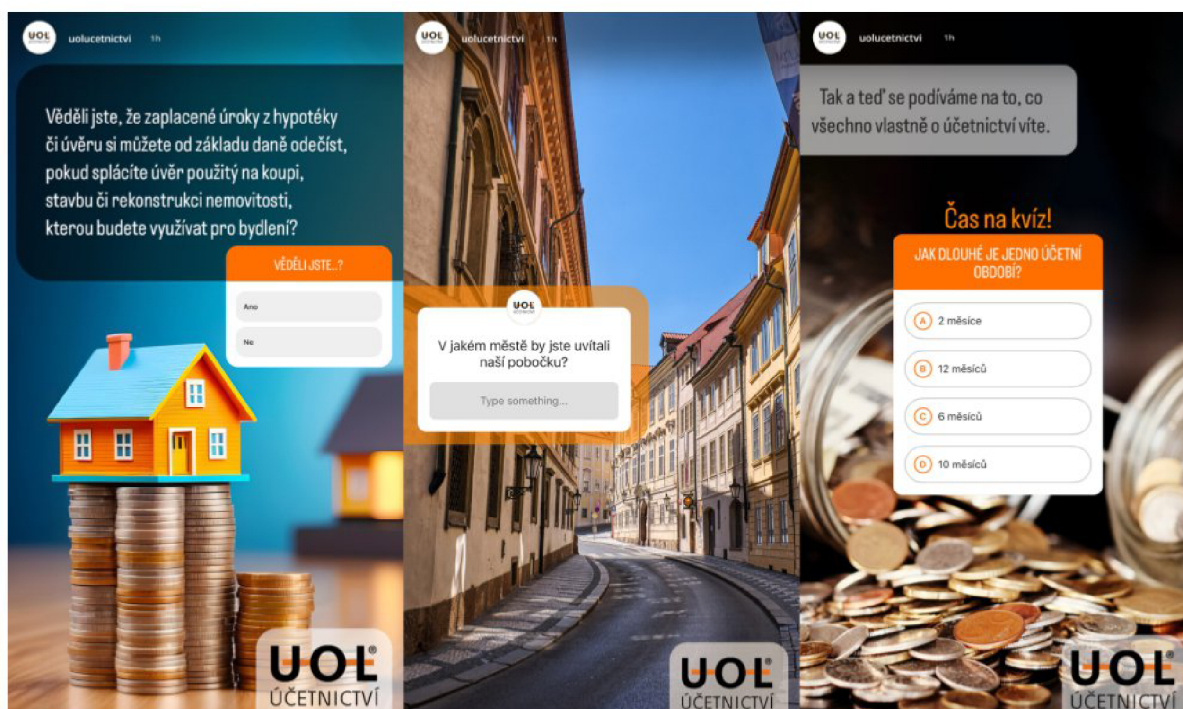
UOL uolucetnictvi 1h

Věděli jste, že zaplacené úroky z hypotéky či úvěru si můžete od základu daně odečíst, pokud splácíte úvěr použitý na koupi, stavbu či rekonstrukci nemovitosti, kterou budete využívat pro bydlení?

VĚDĚLI JSTE...?

Ano

Ne

UOL® ÚČETNICTVÍ

UOL uolucetnictvi 1h

UOL

V jakém městě by jste uvítali naší pobočku?

Type something...

UOL® ÚČETNICTVÍ

UOL uolucetnictvi 1h

Tak a teď se podíváme na to, co všechno vlastně o účetnictví víte.

Čas na kvíz!

JAK DLOUHÉ JE JEDNO ÚČETNÍ OBDOBÍ?

A 2 měsíce

B 12 měsíců

C 6 měsíců

D 10 měsíců

UOL® ÚČETNICTVÍ